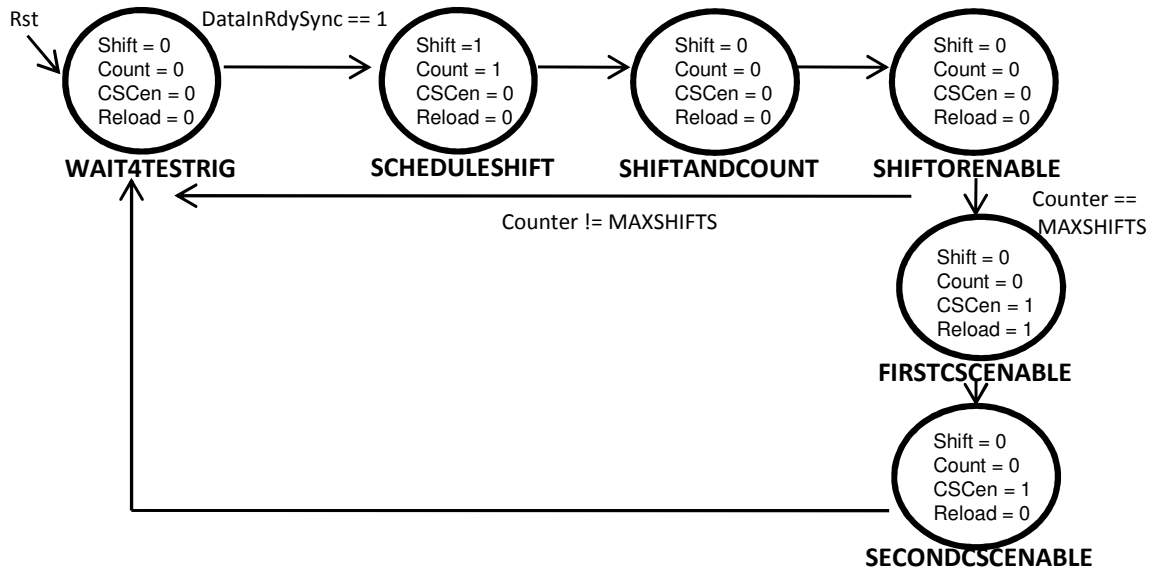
Rst

DataInRdySync == 1

Shift = 0
Count = 0
CSCen = 0
Reload = 0
WAIT4TESTRIG

Shift =1
Count = 1
CSCen = 0
Reload = 0
SCHEDULESHIFT

Shift = 0
Count = 0
CSCen = 0
Reload = 0
SHIFTANDCOUNT

Shift = 0
Count = 0
CSCen = 0
Reload = 0
SHIFTORENABLE

Counter == MAXSHIFTS

Counter != MAXSHIFTS

Shift = 0
Count = 0
CSCen = 1
Reload = 1
FIRSTCSCENABLE

Shift = 0
Count = 0
CSCen = 1
Reload = 0
SECONDCSCENABLE